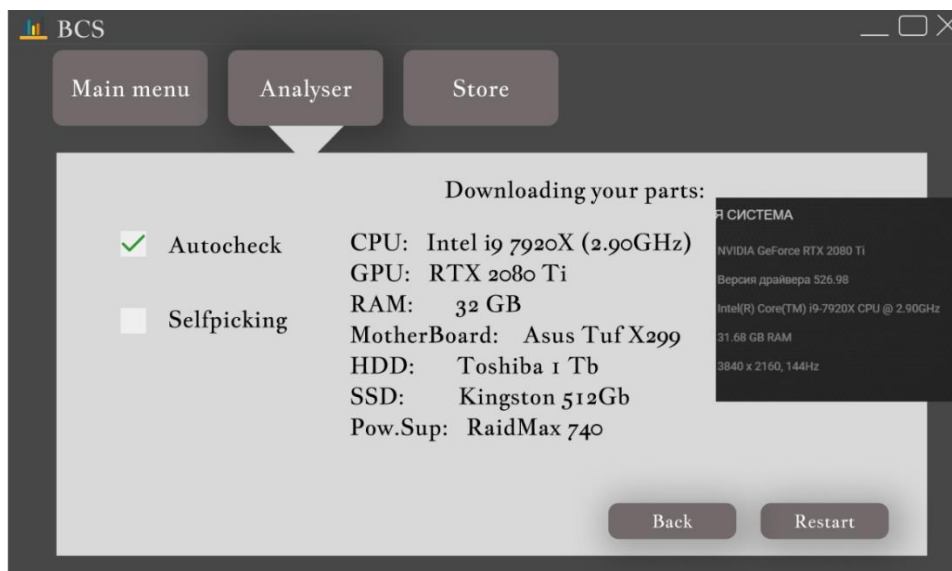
BCS

Main menu

Analyser

Store

Downloading your parts:

Autocheck

Selfpicking

CPU: Intel i9 7920X (2.90GHz)
GPU: RTX 2080 Ti
RAM: 32 GB
MotherBoard: Asus Tuf X299
HDD: Toshiba 1 Tb
SSD: Kingston 512Gb
Pow.Sup: RaidMax 740

Я СИСТЕМА
NVIDIA GeForce RTX 2080 Ti
Версия драйвера 526.98
Intel(R) Core(TM) i9-7920X CPU @ 2.90GHz
31.68 GB RAM
3840 x 2160, 144Hz

Back

Restart